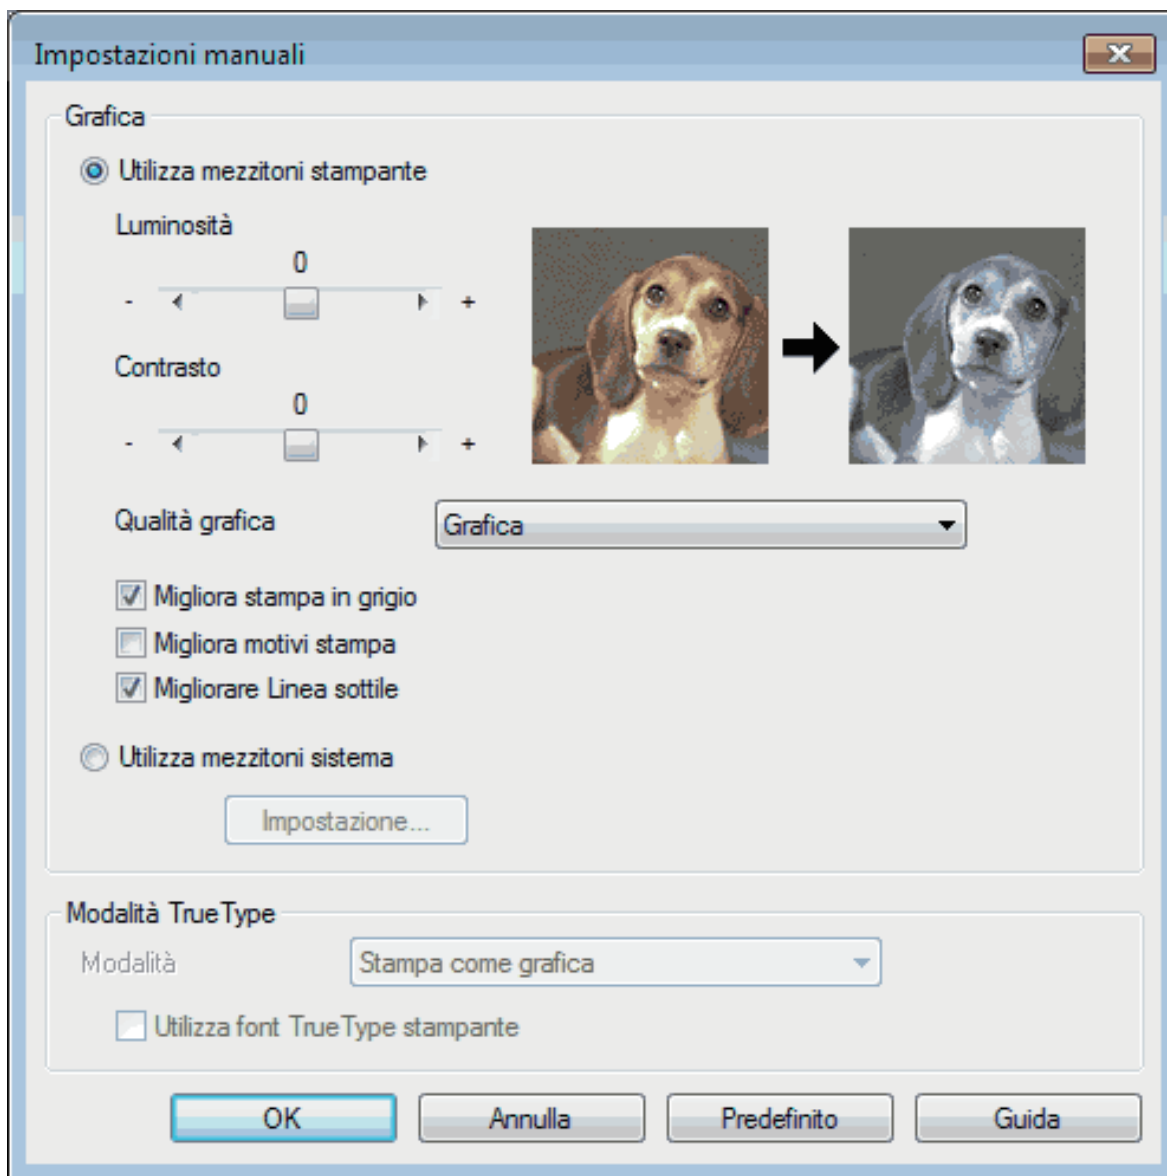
Impostazioni manuali

Grafica

Utilizza mezzitoni stampante

Luminosità

0

- +

Contrasto

0

- +

Qualità grafica

Grafica

Migliora stampa in grigio

Migliora motivi stampa

Migliorare Linea sottile

Utilizza mezzitoni sistema

Impostazione...

Modalità TrueType

Modalità

Stampa come grafica

Utilizza font TrueType stampante

OK

Annulla

Predefinito

Guida